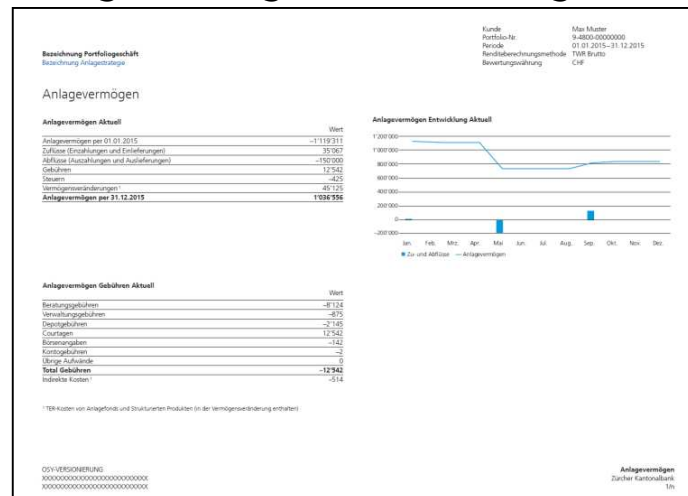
Bezeichnung Portfoliogeschäft
Bezeichnung Anlagestrategie

| Kunde | Max Muster |
|---|---|
| Portfolio-Nr. | 9-4800-00000000 |
| Periode | 01.01.2015–31.12.2015 |
| Renditeberechnungsmethode | TWR Brutto |
| Bewertungswährung | CHF |

Anlagevermögen

Anlagevermögen Aktuell

| | Wert |
|---|---|
| Anlagevermögen per 01.01.2015 | –1'119'311 |
| Zuflüsse (Einzahlungen und Einlieferungen) | 35'067 |
| Abflüsse (Auszahlungen und Auslieferungen) | –150'000 |
| Gebühren | 12'542 |
| Steuern | –425 |
| Vermögensveränderungen ¹ | 45'125 |
| **Anlagevermögen per 31.12.2015** | **1'036'556** |

Anlagevermögen Entwicklung Aktuell

1'200'000
1'000'000
800'000
600'000
400'000
200'000
0
-200'000

Jan. Feb. Mrz. Apr. Mai Jun. Jul. Aug. Sep. Okt. Nov. Dez.

Zu- und Abflüsse — Anlagevermögen

Anlagevermögen Gebühren Aktuell

| | Wert |
|---|---|
| Beratungsgebühren | –8'124 |
| Verwaltungsgebühren | –875 |
| Depotgebühren | –2'145 |
| Courtagen | 12'542 |
| Börsenangaben | –142 |
| Kontogebühren | –2 |
| Übrige Aufwände | 0 |
| **Total Gebühren** | **–12'942** |
| Indirekte Kosten ¹ | –514 |

¹ TER-Kosten von Anlagefonds und Strukturierten Produkten (in der Vermögensveränderung enthalten)

OSY-VERSIONIERUNG
XXXXXXXXXXXXXXXXXXXXXXXXX
XXXXXXXXXXXXXXXXXXXXXXXXX

Anlagevermögen
Zürcher Kantonalbank
1/n